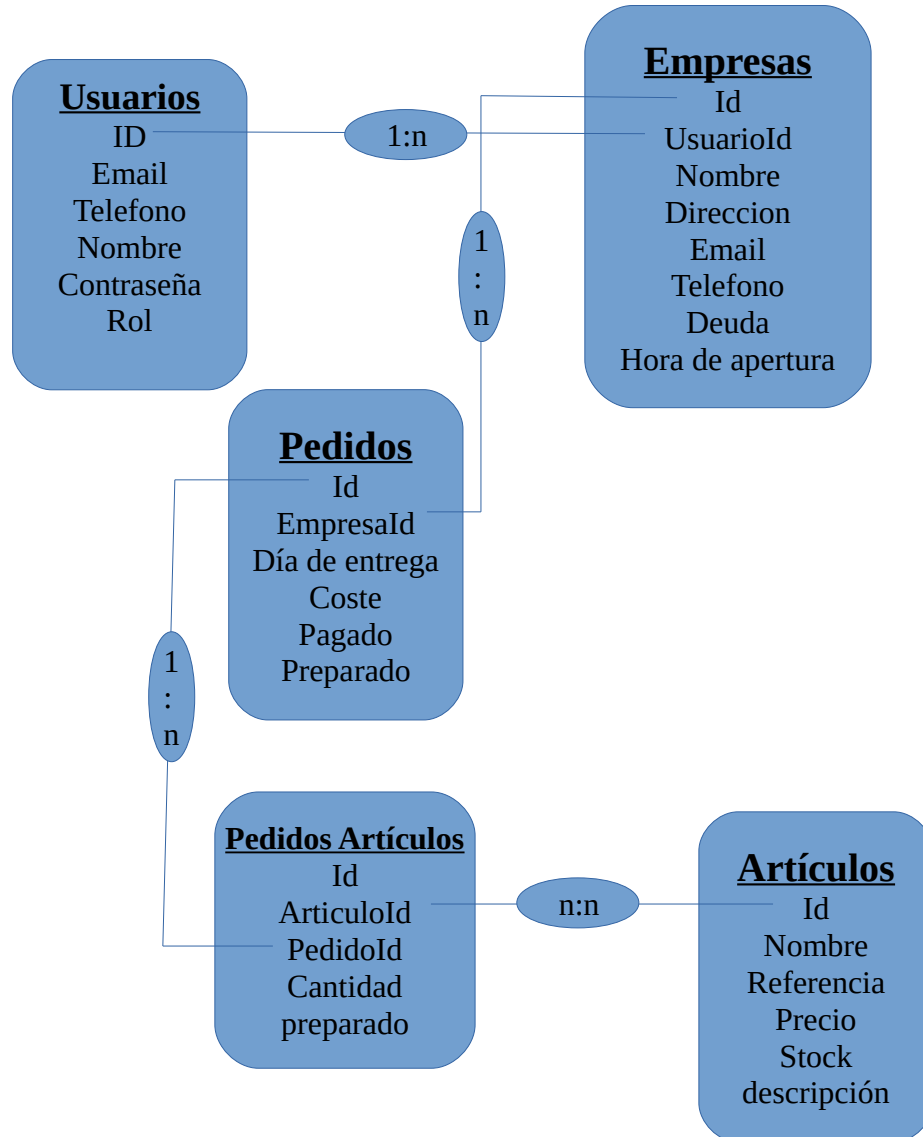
Usuarios
ID
Email
Telefono
Nombre
Contraseña
Rol

1:n

Empresas
Id
UsuarioId
Nombre
Direccion
Email
Telefono
Deuda
Hora de apertura

1
:
n

Pedidos
Id
EmpresaId
Día de entrega
Coste
Pagado
Preparado

1
:
n

Pedidos Artículos
Id
ArticuloId
PedidoId
Cantidad
preparado

n:n

Artículos
Id
Nombre
Referencia
Precio
Stock
descripción